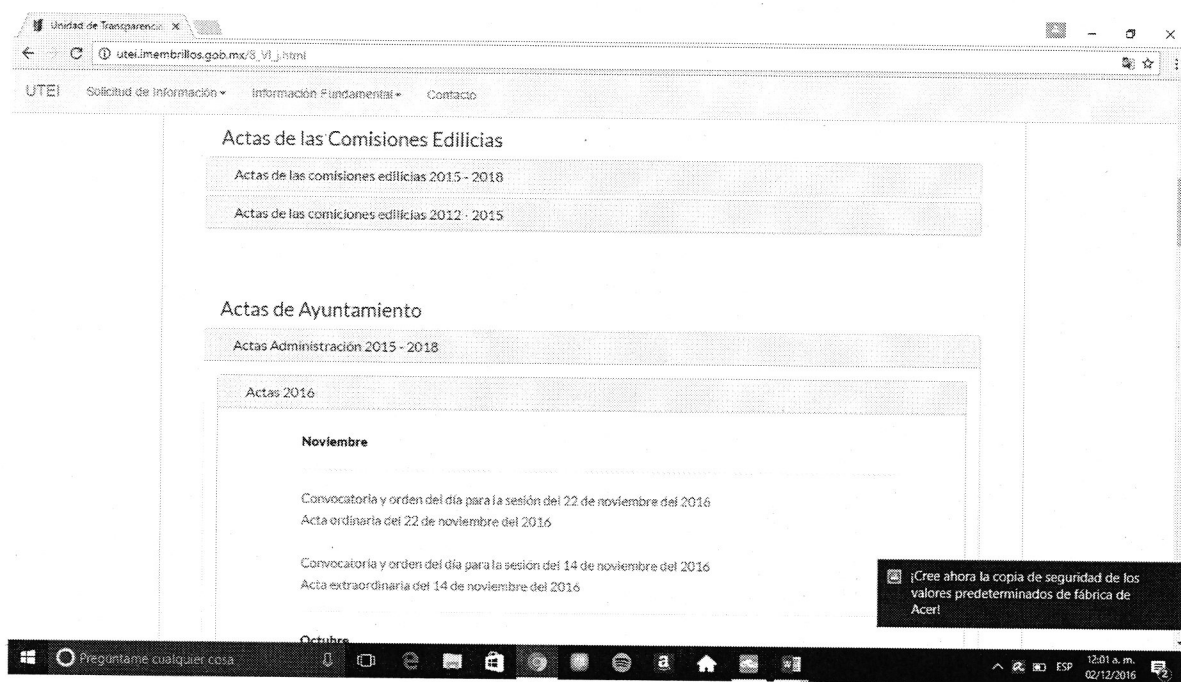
Unidad de Transparencia ×

utei.imembrillos.gob.mx/8_VI_j.html

UTEI Solicitud de Información ▾ Información Fundamental ▾ Contacto

Actas de las Comisiones Edilicias

Actas de las comisiones edilicias 2015 - 2018

Actas de las comiciones edilicias 2012 - 2015

Actas de Ayuntamiento

Actas Administración 2015 - 2018

Actas 2016

Noviembre

Convocatoria y orden del día para la sesión del 22 de noviembre del 2016
Acta ordinaria del 22 de noviembre del 2016

Convocatoria y orden del día para la sesión del 14 de noviembre del 2016
Acta extraordinaria del 14 de noviembre del 2016

Octubre

¡Cree ahora la copia de seguridad de los valores predeterminados de fábrica de Acer!

Pregúntame cualquier cosa

ESP 12:01 a. m. 02/12/2016